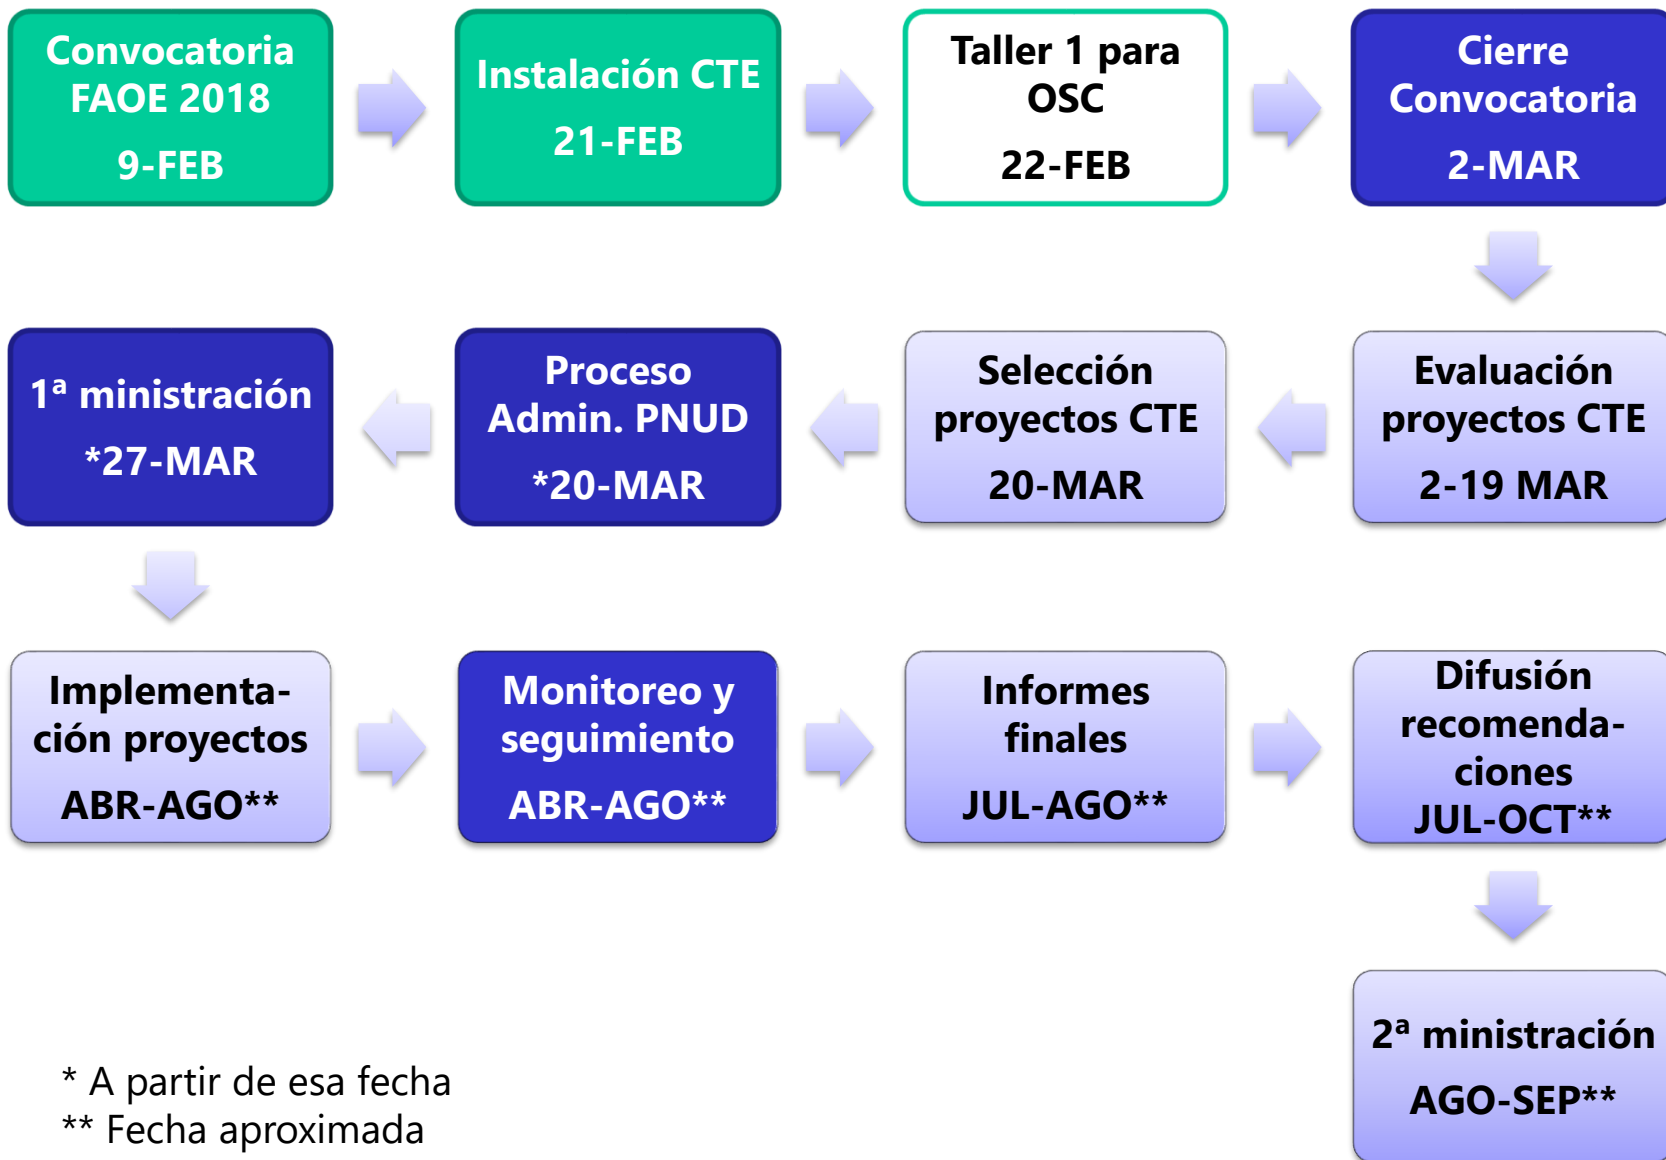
Convocatoria FAOE 2018
9-FEB

Instalación CTE
21-FEB

Taller 1 para OSC
22-FEB

Cierre Convocatoria
2-MAR

Evaluación proyectos CTE
2-19 MAR

Selección proyectos CTE
20-MAR

Proceso Admin. PNUD
*20-MAR

1ª ministración
*27-MAR

Implementación proyectos
ABR-AGO**

Monitoreo y seguimiento
ABR-AGO**

Informes finales
JUL-AGO**

Difusión recomendaciones
JUL-OCT**

2ª ministración
AGO-SEP**

* A partir de esa fecha
** Fecha aproximada